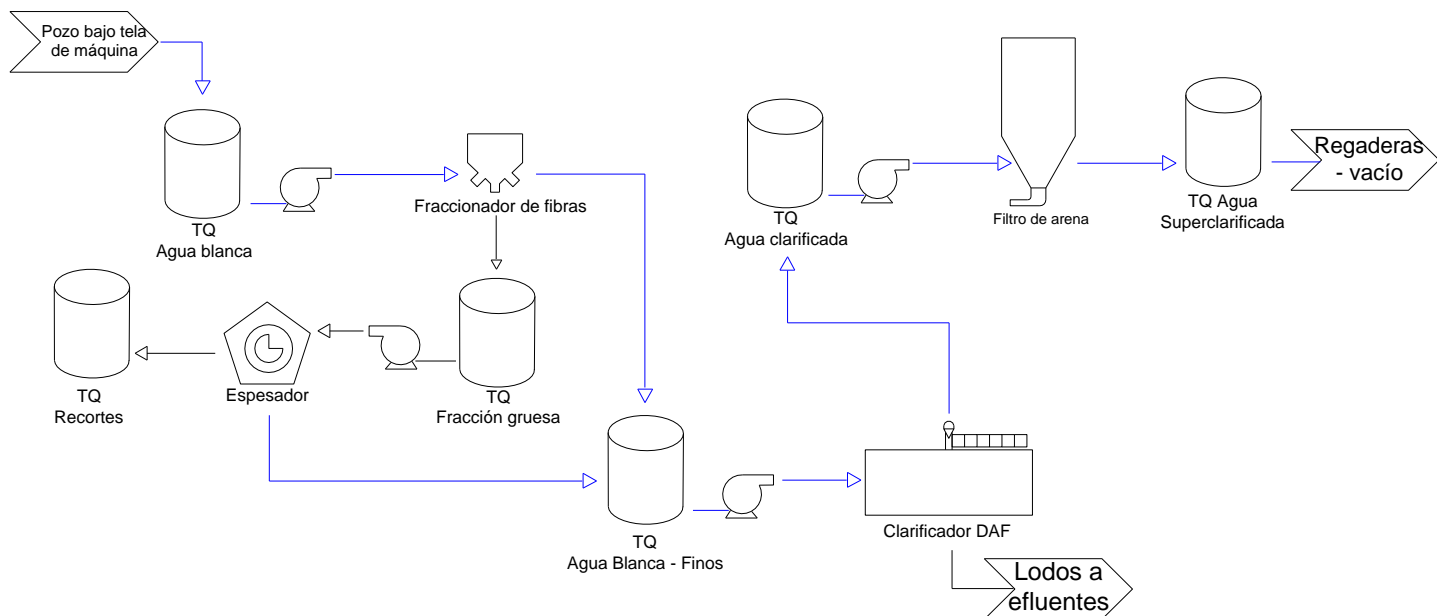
Pozo bajo tela de máquina

TQ
Agua blanca

Fraccionador de fibras

TQ
Fracción gruesa

Espesador

TQ
Recortes

TQ
Agua Blanca - Finos

Clarificador DAF

Lodos a efluentes

TQ
Agua clarificada

Filtro de arena

TQ Agua
Superclarificada

Regaderas - vacío